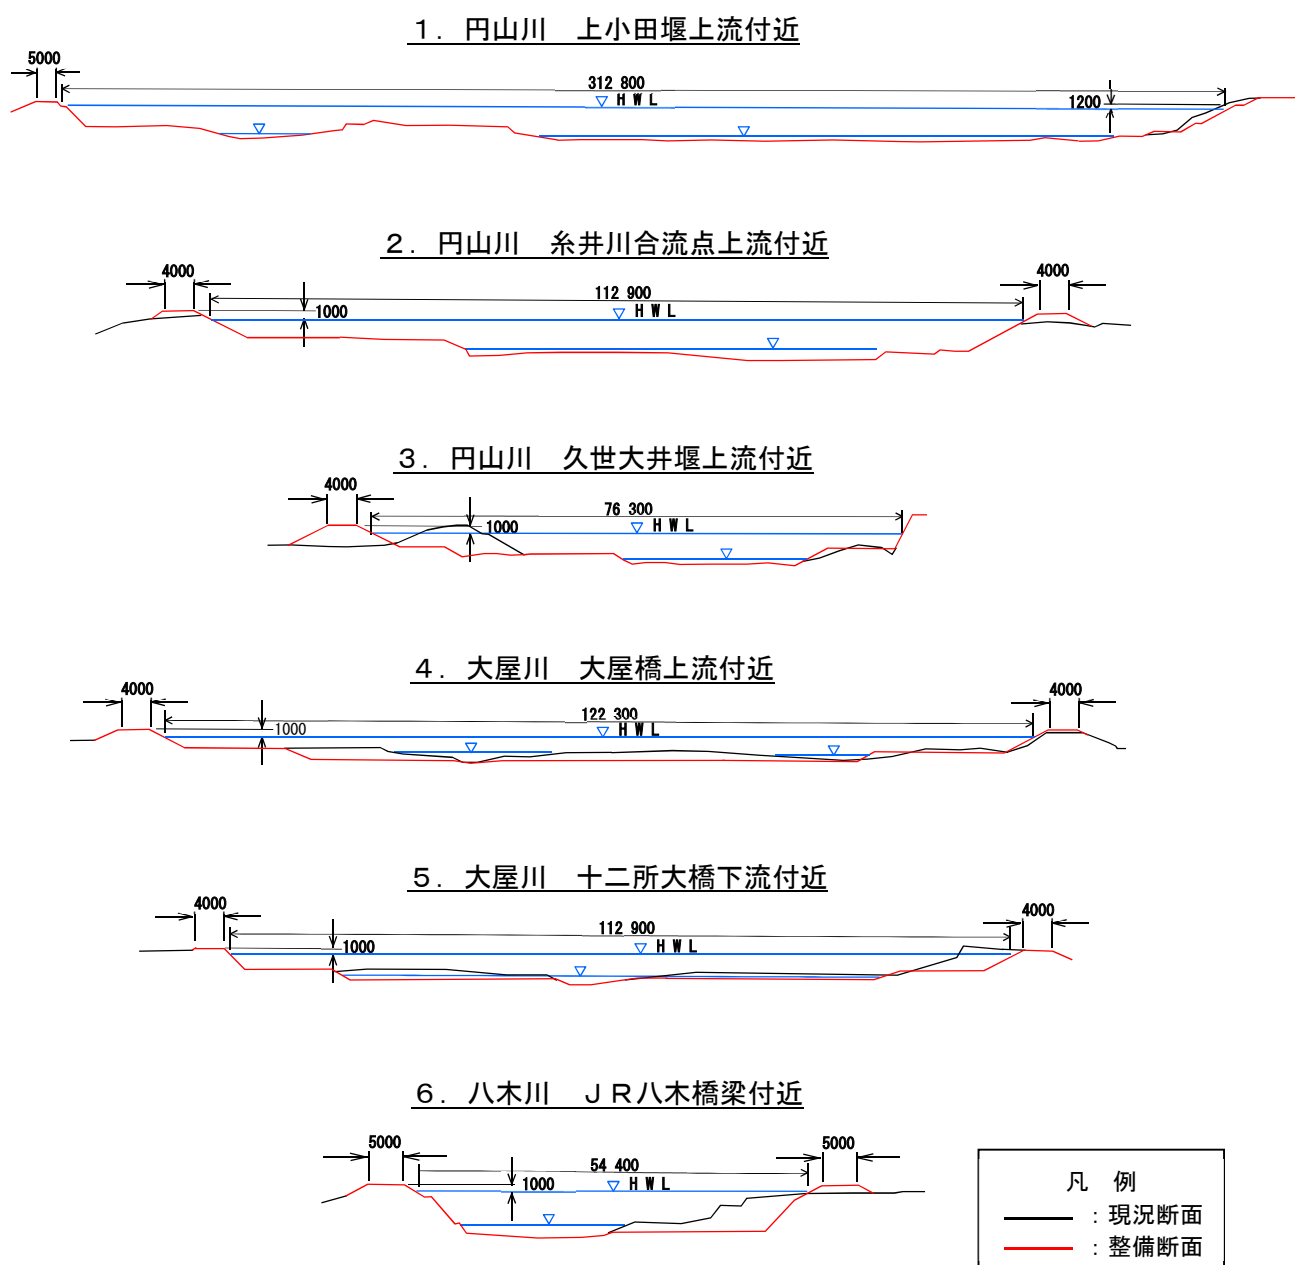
1．円山川　上小田堰上流付近

5000
312 800
H W L
1200

2．円山川　糸井川合流点上流付近

4000
112 900
1000
H W L
4000

3．円山川　久世大井堰上流付近

4000
76 300
1000
H W L

4．大屋川　大屋橋上流付近

4000
122 300
1000
H W L
4000

5．大屋川　十二所大橋下流付近

4000
112 900
1000
H W L
4000

6．八木川　ＪＲ八木橋梁付近

5000
54 400
1000
H W L
5000

凡　例
：現況断面
：整備断面